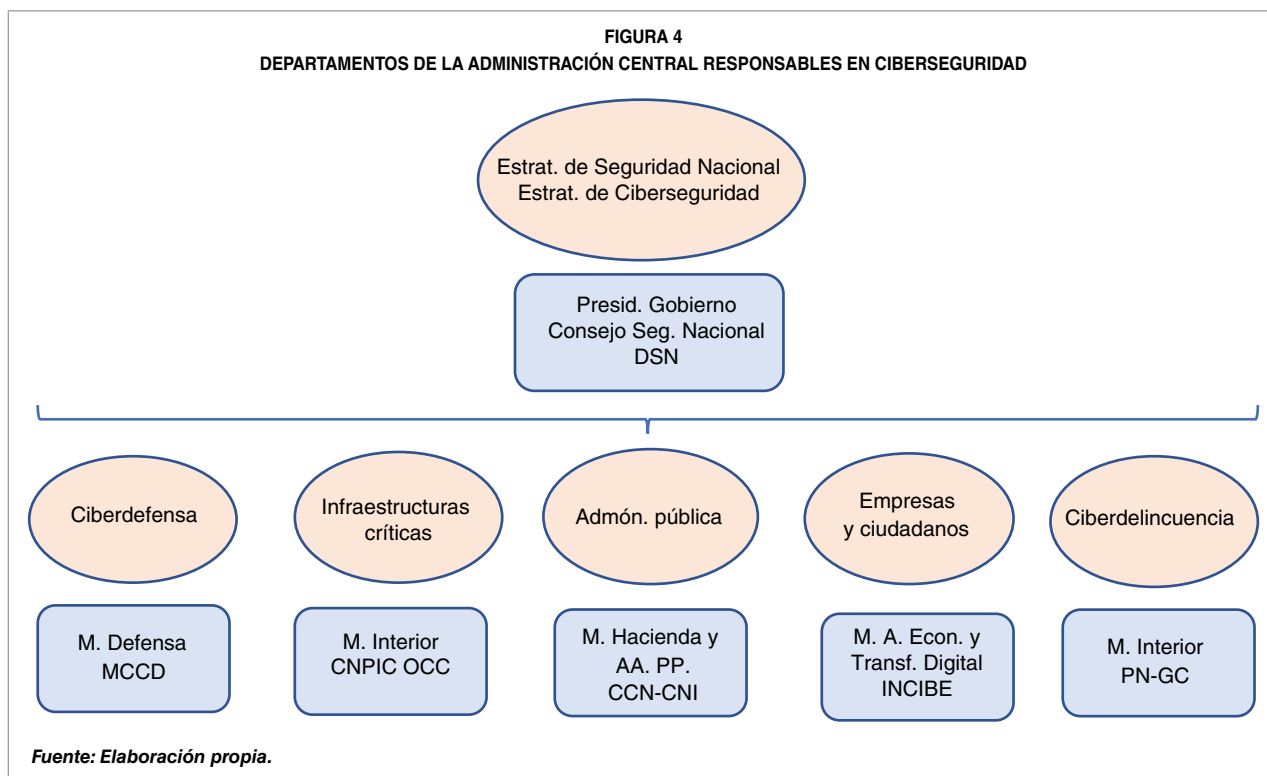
FIGURA 4
DEPARTAMENTOS DE LA ADMINISTRACIÓN CENTRAL RESPONSABLES EN CIBERSEGURIDAD

Estrat. de Seguridad Nacional
Estrat. de Ciberseguridad

Presid. Gobierno
Consejo Seg. Nacional
DSN

Ciberdefensa

Infraestructuras críticas

Admón. pública

Empresas y ciudadanos

Ciberdelincuencia

M. Defensa
MCCD

M. Interior
CNPIC OCC

M. Hacienda y
AA. PP.
CCN-CNI

M. A. Econ. y
Transf. Digital
INCIBE

M. Interior
PN-GC

Fuente: Elaboración propia.